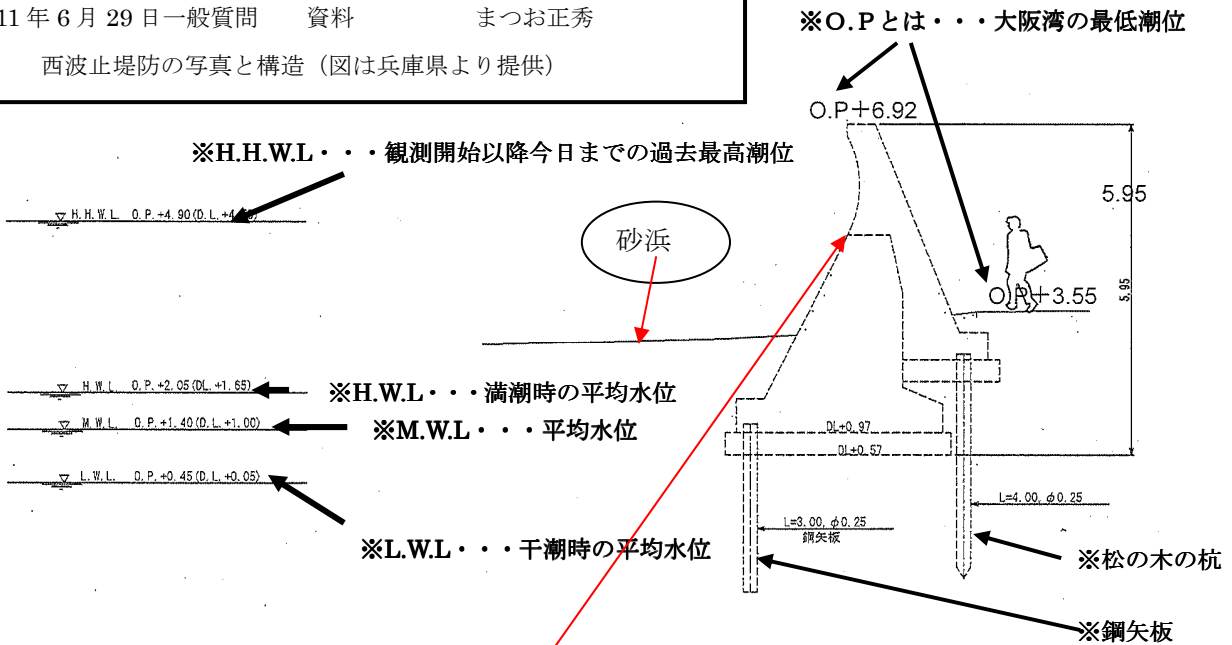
11 年 6 月 29 日一般質問　　資料　　　　　まつお正秀

西波止堤防の写真と構造（図は兵庫県より提供）

※O.Pとは・・・大阪湾の最低潮位

O.P＋6.92

※H.H.W.L・・・観測開始以降今日までの過去最高潮位

5.95

H.H.W.L.　O.P.+4.90 (D.L.+4.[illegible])

砂浜

O.P＋3.55

5.95

H.W.L.　O.P.+2.05 (DL.+1.65)

※H.W.L・・・満潮時の平均水位

M.W.L.　O.P.+1.40 (D.L.+1.00)

※M.W.L・・・平均水位

DL+0.97

DL+0.57

L.W.L.　O.P.+0.45 (D.L.+0.05)

L=4.00, $\phi$0.25

L=3.00, $\phi$0.25
鋼矢板

※L.W.L・・・干潮時の平均水位

※松の木の杭

※鋼矢板